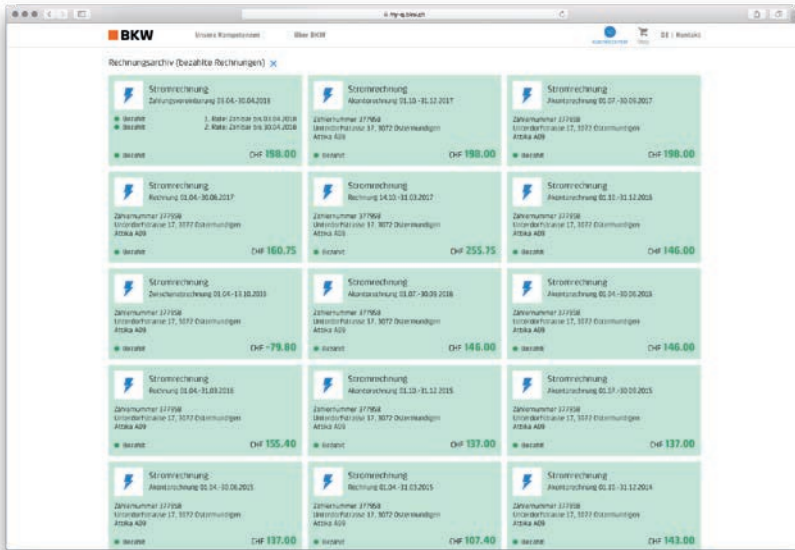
my-q.bkw.ch

BKW

Unsere Kompetenzen

Über BKW

Shop

DE | Kontakt

Rechnungsarchiv (bezahlte Rechnungen) ×

Stromrechnung
Zahlungsvereinbarung 15.04.-30.04.2018

bezahlt 1. Rate: Zahlbar bis 03.04.2018
bezahlt 1. Rate: Zahlbar bis 30.04.2018

bezahlt CHF 198.00

Stromrechnung
Akontorechnung 01.10.-31.12.2017

Zählernummer 377958
Unterdorfstrasse 17, 3072 Ostermundigen
Attika A09

bezahlt CHF 198.00

Stromrechnung
Akontorechnung 01.07.-30.09.2017

Zählernummer 377958
Unterdorfstrasse 17, 3072 Ostermundigen
Attika A09

bezahlt CHF 198.00

Stromrechnung
Rechnung 01.04.-30.06.2017

Zählernummer 377958
Unterdorfstrasse 17, 3072 Ostermundigen
Attika A09

bezahlt CHF 160.75

Stromrechnung
Rechnung 14.10.-31.03.2017

Zählernummer 377958
Unterdorfstrasse 17, 3072 Ostermundigen
Attika A09

bezahlt CHF 255.75

Stromrechnung
Akontorechnung 01.10.-31.12.2016

Zählernummer 377958
Unterdorfstrasse 17, 3072 Ostermundigen
Attika A09

bezahlt CHF 146.00

Stromrechnung
Zwischenrechnung 01.04.-13.10.2016

Zählernummer 377958
Unterdorfstrasse 17, 3072 Ostermundigen
Attika A09

bezahlt CHF -79.80

Stromrechnung
Akontorechnung 01.07.-30.09.2016

Zählernummer 377958
Unterdorfstrasse 17, 3072 Ostermundigen
Attika A09

bezahlt CHF 146.00

Stromrechnung
Akontorechnung 01.04.-30.06.2016

Zählernummer 377958
Unterdorfstrasse 17, 3072 Ostermundigen
Attika A09

bezahlt CHF 146.00

Stromrechnung
Rechnung 01.04.-31.03.2016

Zählernummer 377958
Unterdorfstrasse 17, 3072 Ostermundigen
Attika A09

bezahlt CHF 155.40

Stromrechnung
Akontorechnung 01.10.-31.12.2015

Zählernummer 377958
Unterdorfstrasse 17, 3072 Ostermundigen
Attika A09

bezahlt CHF 137.00

Stromrechnung
Akontorechnung 01.07.-30.09.2015

Zählernummer 377958
Unterdorfstrasse 17, 3072 Ostermundigen
Attika A09

bezahlt CHF 137.00

Stromrechnung
Akontorechnung 01.04.-30.06.2015

Zählernummer 377958
Unterdorfstrasse 17, 3072 Ostermundigen
Attika A09

bezahlt CHF 137.00

Stromrechnung
Rechnung 01.04.-31.03.2015

Zählernummer 377958
Unterdorfstrasse 17, 3072 Ostermundigen
Attika A09

bezahlt CHF 107.40

Stromrechnung
Akontorechnung 01.10.-31.12.2014

Zählernummer 377958
Unterdorfstrasse 17, 3072 Ostermundigen
Attika A09

bezahlt CHF 143.00